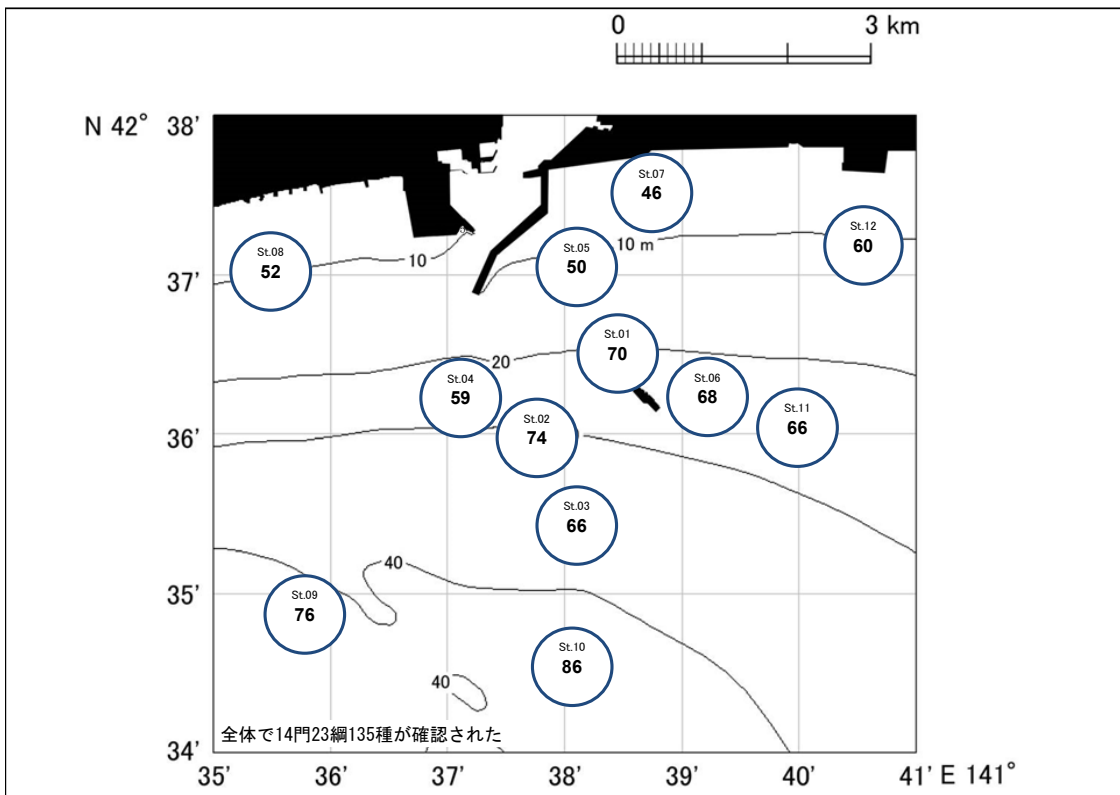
0 3 km

N 42° 38'

37'

36'

35'

34'

35' 36' 37' 38' 39' 40' 41' E 141°

St.07
46

St.12
60

St.08
52

St.05
50

10

10 m

St.01
70

20

St.04
59

St.06
68

St.11
66

St.02
74

St.03
66

40

St.09
76

St.10
86

40

全体で14門23綱135種が確認された